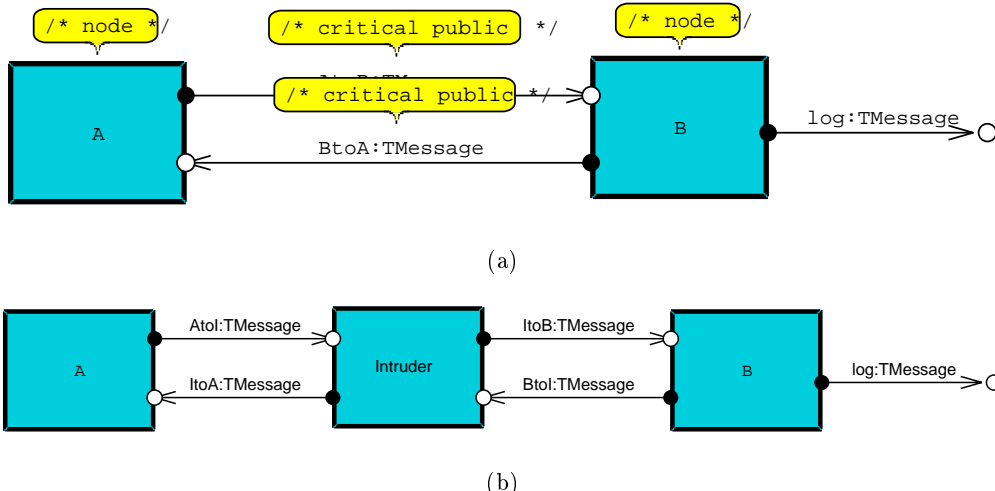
/* node */

/* critical public */

/* node */

A

/* critical public */

B

log:TMessage

BtoA:TMessage

(a)

A

AtoI:TMessage

ItoA:TMessage

Intruder

ItoB:TMessage

BtoI:TMessage

B

log:TMessage

(b)